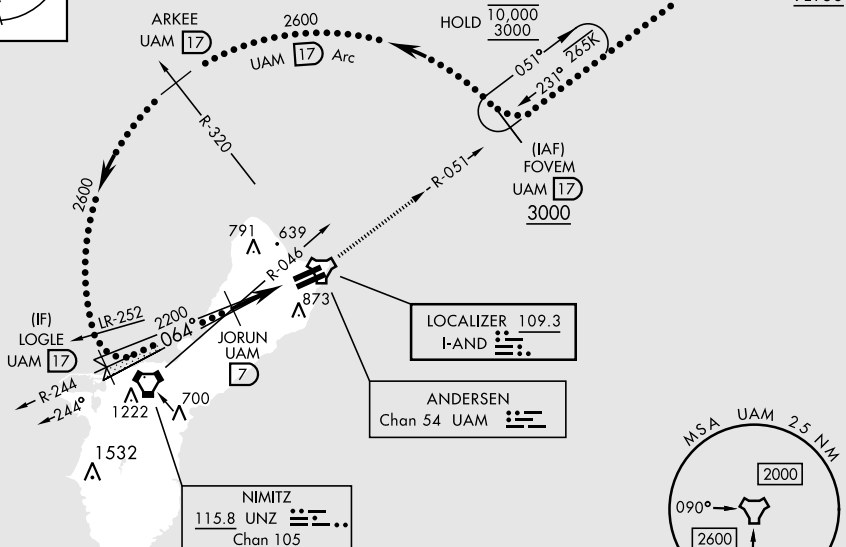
ARKEE
UAM 17
2600
UAM 17 Arc
HOLD $\frac{10,000}{3000}$
051°
265K
231°
R-320
2600
(IAF)
FOVEM
UAM 17
3000
R-051
791
639
R-046
873
(IF)
LOGLE
UAM 17
LR-252
2200
064°
JORUN
UAM
7
LOCALIZER 109.3
I-AND
R-244
244°
1222
700
ANDERSEN
Chan 54 UAM
1532
NIMITZ
115.8 UNZ
Chan 105
MSA UAM 25 NM
2000
090°
2600